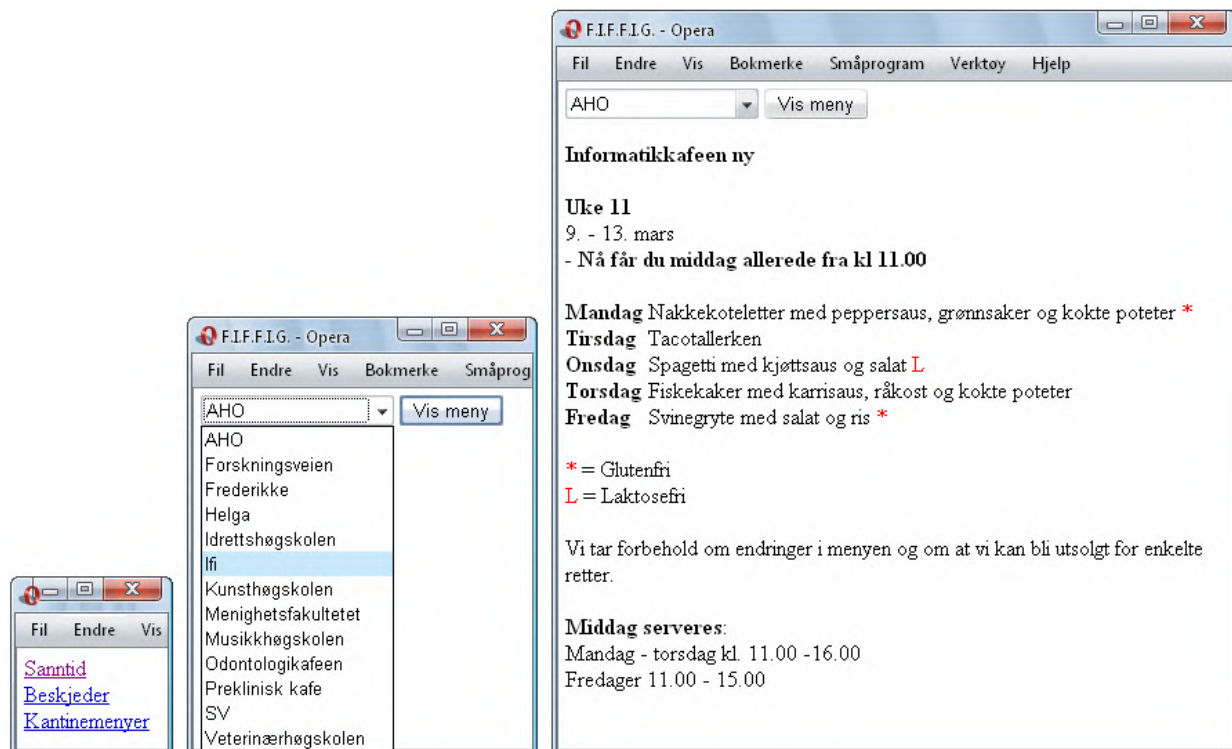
F.I.F.F.I.G. - Opera

Fil Endre Vis Bokmerke Småprogram Verktøy Hjelp

AHO Vis meny

Informatikkafeen ny

Uke 11
9. - 13. mars
- Nå får du middag allerede fra kl 11.00

Mandag Nakkekoteletter med peppersaus, grønnsaker og kokte poteter *
Tirsdag Tacotallerken
Onsdag Spagetti med kjøttsaus og salat L
Torsdag Fiskekaker med karrisaus, råkost og kokte poteter
Fredag Svinegryte med salat og ris *

* = Glutenfri
L = Laktosefri

Vi tar forbehold om endringer i menyen og om at vi kan bli utsolgt for enkelte retter.

Middag serveres:
Mandag - torsdag kl. 11.00 -16.00
Fredager 11.00 - 15.00

F.I.F.F.I.G. - Opera

Fil Endre Vis Bokmerke Småprog

AHO Vis meny
AHO
Forskningsveien
Frederikke
Helga
Idrettshøgskolen
Ifi
Kunsthøgskolen
Menighetsfakultetet
Musikkhøgskolen
Odontologikafeen
Preklinisk kafe
SV
Veterinærhøgskolen

Fil Endre Vis

Sanntid
Beskjeder
Kantinemenyer